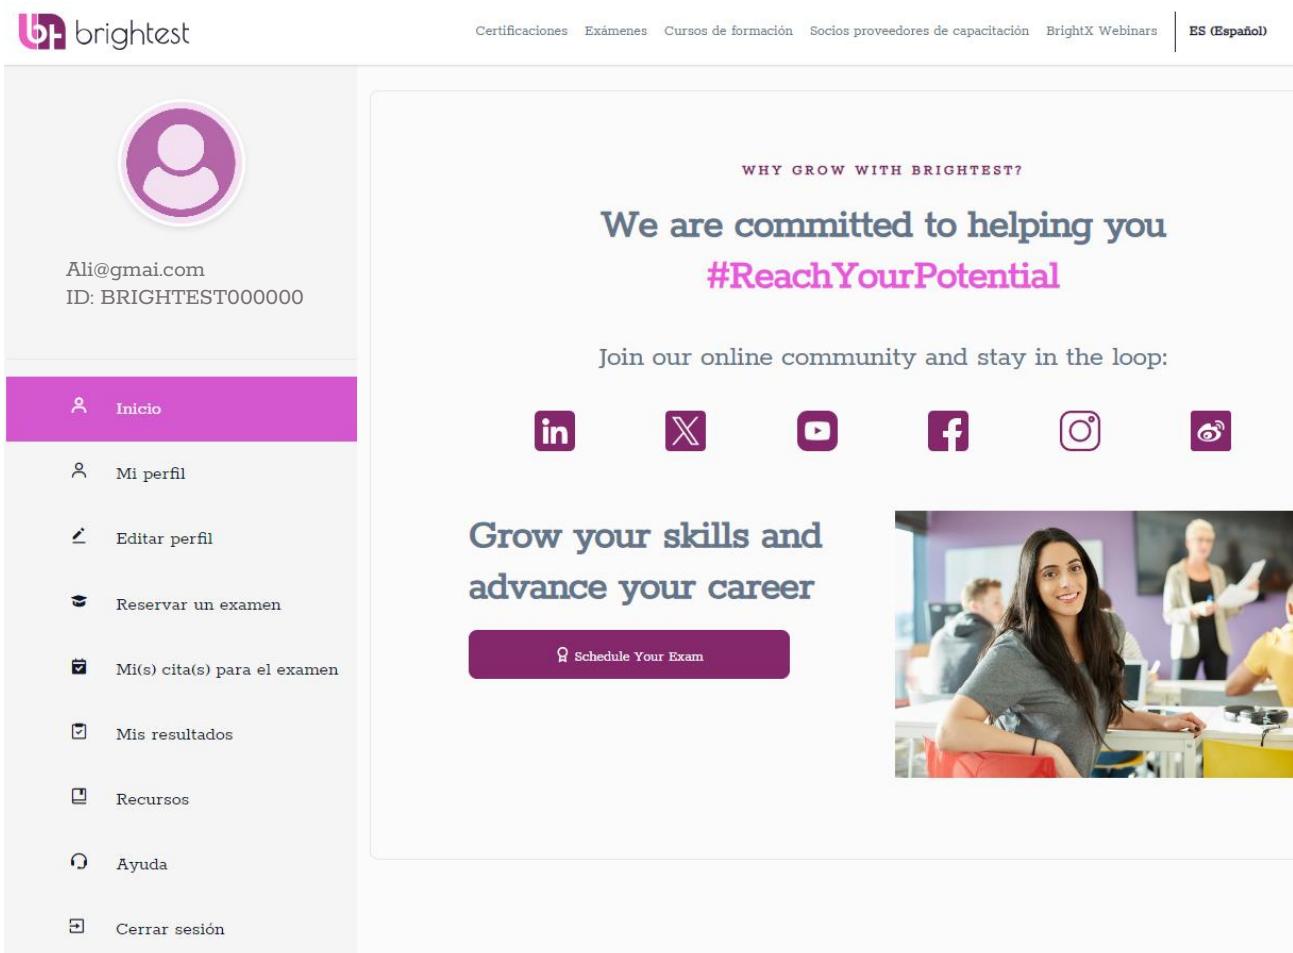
brightest

Certificaciones Exámenes Cursos de formación Socios proveedores de capacitación BrightX Webinars ES (Español)

Ali@gmai.com
ID: BRIGHTEST000000

Inicio
Mi perfil
Editar perfil
Reservar un examen
Mi(s) cita(s) para el examen
Mis resultados
Recursos
Ayuda
Cerrar sesión

WHY GROW WITH BRIGHTEST?

We are committed to helping you #ReachYourPotential

Join our online community and stay in the loop:

Grow your skills and advance your career

Schedule Your Exam